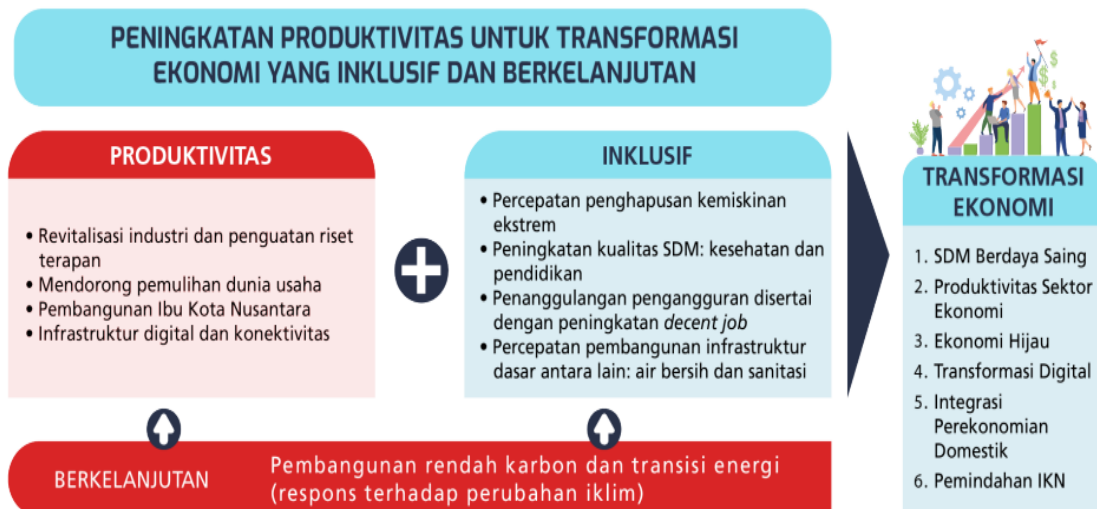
PENINGKATAN PRODUKTIVITAS UNTUK TRANSFORMASI EKONOMI YANG INKLUSIF DAN BERKELANJUTAN

PRODUKTIVITAS

• Revitalisasi industri dan penguatan riset terapan
• Mendorong pemulihan dunia usaha
• Pembangunan Ibu Kota Nusantara
• Infrastruktur digital dan konektivitas

INKLUSIF

• Percepatan penghapusan kemiskinan ekstrem
• Peningkatan kualitas SDM: kesehatan dan pendidikan
• Penanggulangan pengangguran disertai dengan peningkatan *decent job*
• Percepatan pembangunan infrastruktur dasar antara lain: air bersih dan sanitasi

TRANSFORMASI EKONOMI

1. SDM Berdaya Saing
2. Produktivitas Sektor Ekonomi
3. Ekonomi Hijau
4. Transformasi Digital
5. Integrasi Perekonomian Domestik
6. Pemindahan IKN

BERKELANJUTAN

Pembangunan rendah karbon dan transisi energi (respons terhadap perubahan iklim)